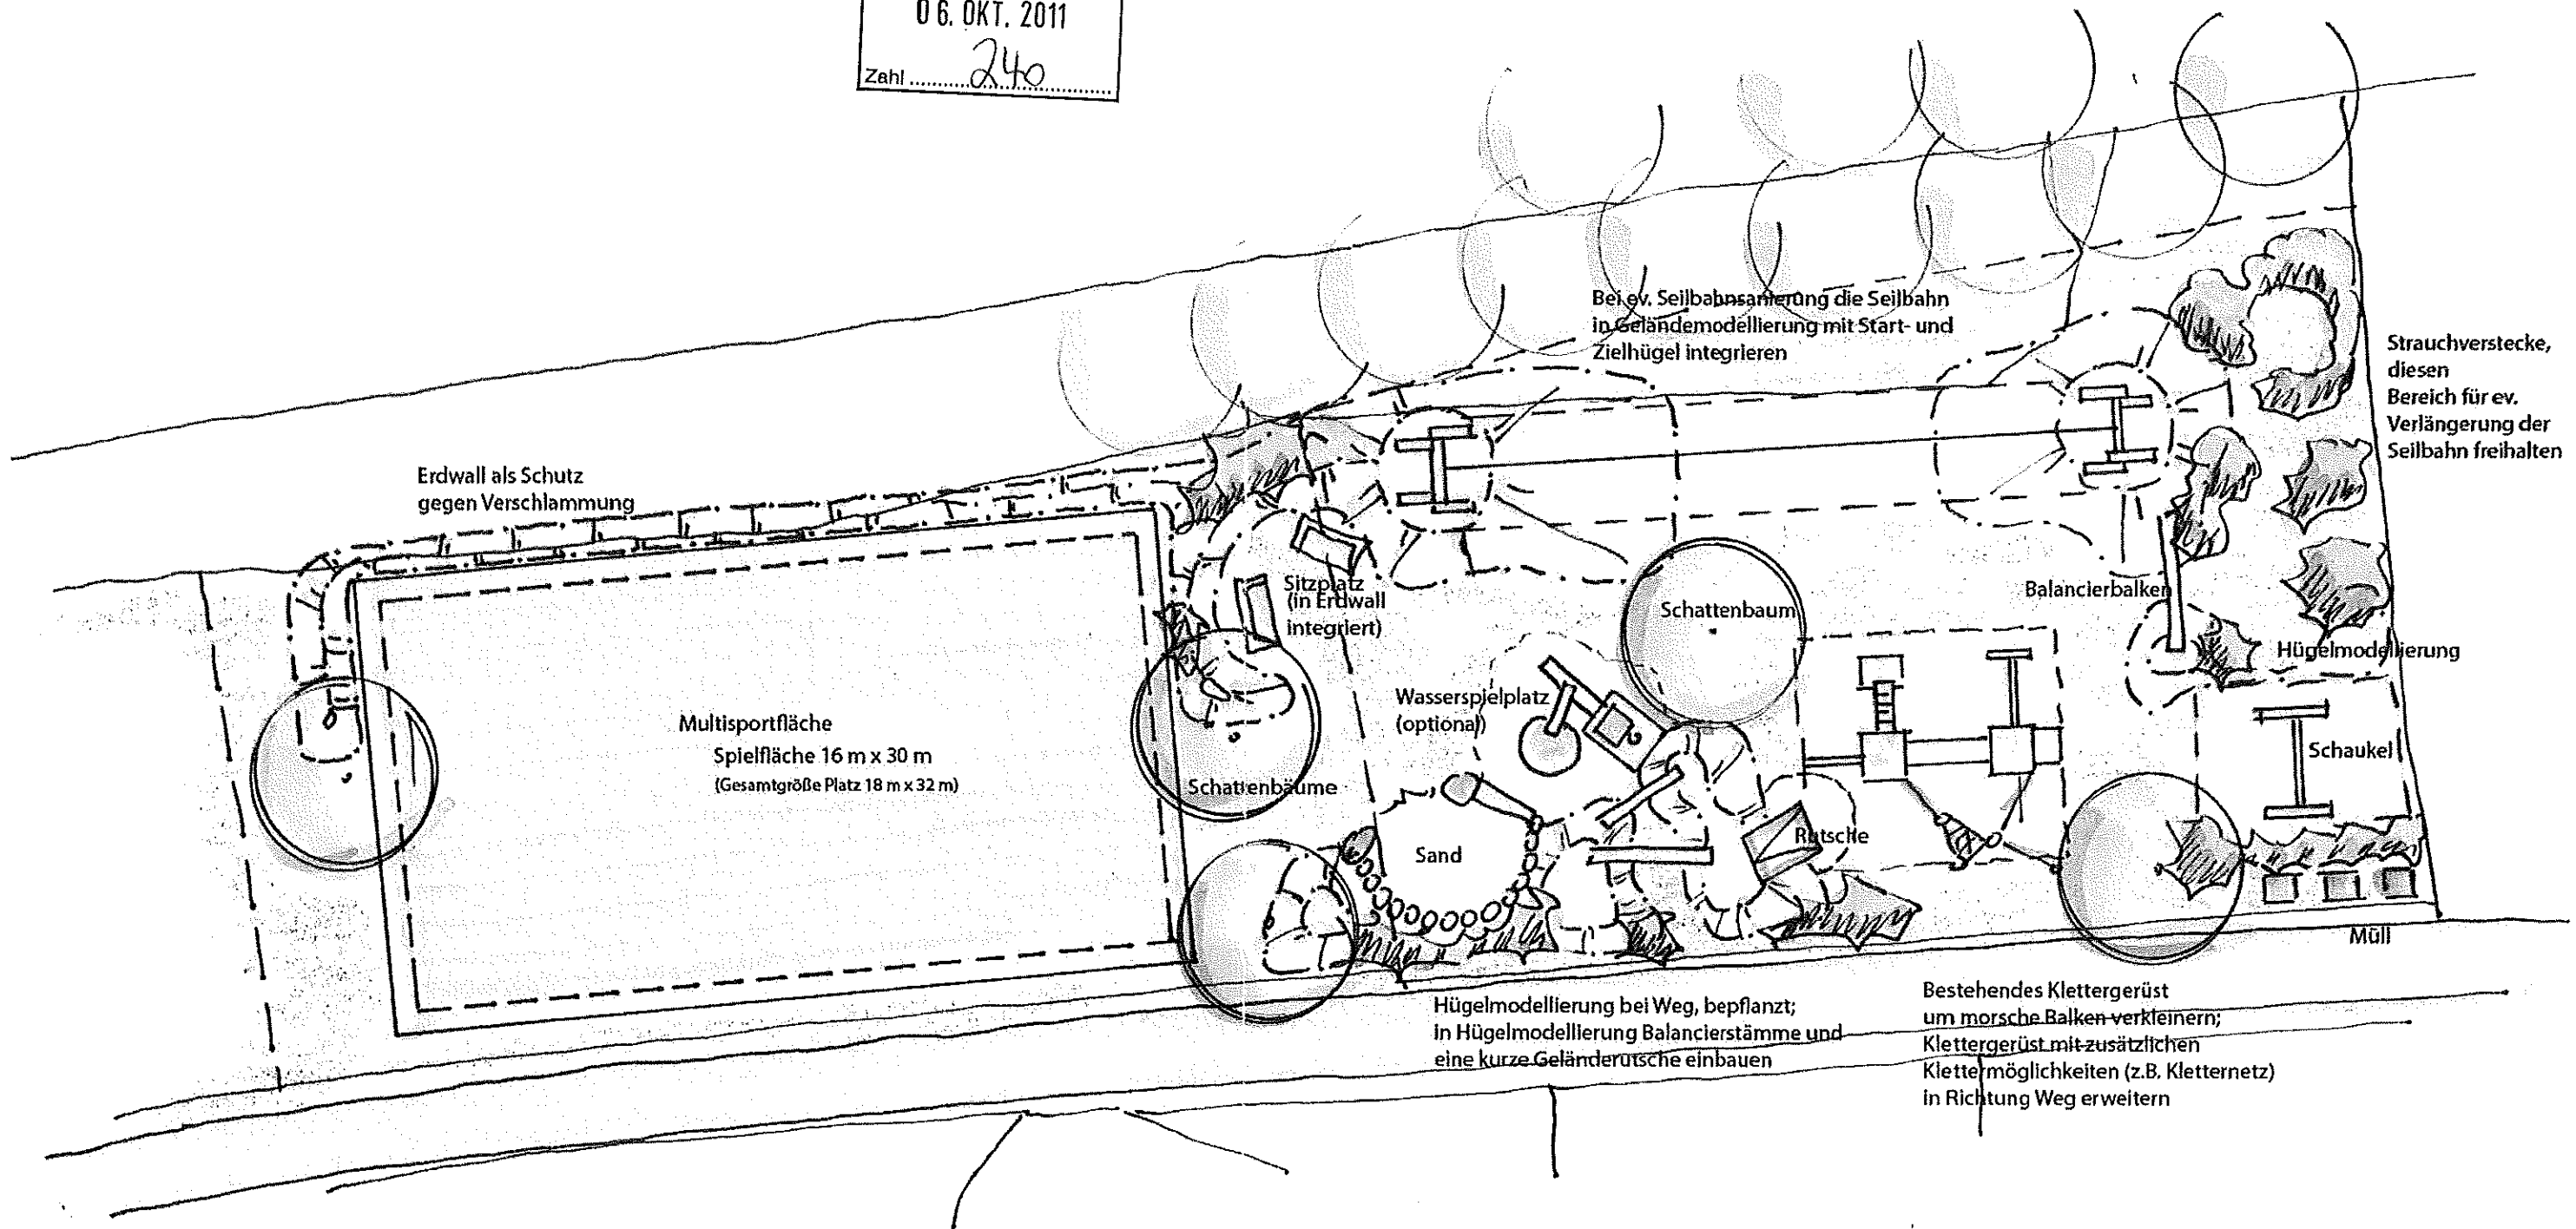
06. OKT. 2011
Zahl 240

Bei ev. Seilbahnsanierung die Seilbahn in Geländemodellierung mit Start- und Zielhügel integrieren

Strauchverstecke, diesen Bereich für ev. Verlängerung der Seilbahn freihalten

Erdwall als Schutz gegen Verschlammung

Sitzplatz (in Erdwall integriert)

Schattenbaum

Balancierbalken

Hügelmodellierung

Multisportfläche
Spielfläche 16 m x 30 m
(Gesamtgröße Platz 18 m x 32 m)

Wasserspielplatz (optional)

Schaukel

Schattenbäume

Sand

Rutsche

Müll

Hügelmodellierung bei Weg, bepflanzt;
in Hügelmodellierung Balancierstämme und eine kurze Geländerutsche einbauen

Bestehendes Klettergerüst um morsche Balken verkleinern;
Klettergerüst mit zusätzlichen Klettermöglichkeiten (z.B. Kletternetz) in Richtung Weg erweitern